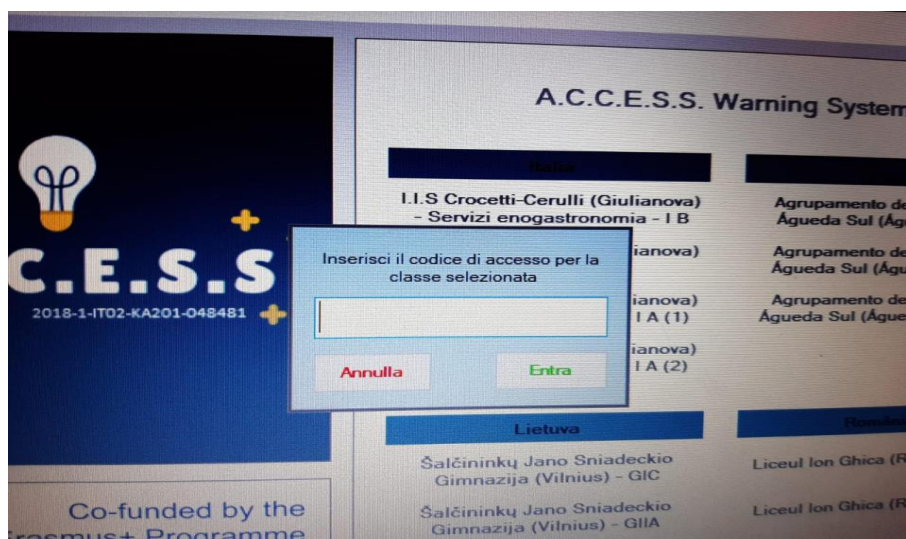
C.E.S.S

2018-1-IT02-KA201-048481

Co-funded by the
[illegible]smus+ Programme

A.C.C.E.S.S. Warning System

Italia

I.I.S Crocetti-Cerulli (Giulianova) - Servizi enogastronomia - I B

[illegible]ianova)

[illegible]ianova) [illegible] I A (1)

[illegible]ianova) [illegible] I A (2)

Agrupamento de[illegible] Águeda Sul (Ág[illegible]

Agrupamento de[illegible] Águeda Sul (Águ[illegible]

Agrupamento de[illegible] Águeda Sul (Águe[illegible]

Inserisci il codice di accesso per la classe selezionata

Annulla

Entra

Lietuva

Šalčininkų Jano Sniadeckio Gimnazija (Vilnius) - GIC

Šalčininkų Jano Sniadeckio Gimnazija (Vilnius) - GIIA

Român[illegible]

Liceul Ion Ghica (R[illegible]

Liceul Ion Ghica (R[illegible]